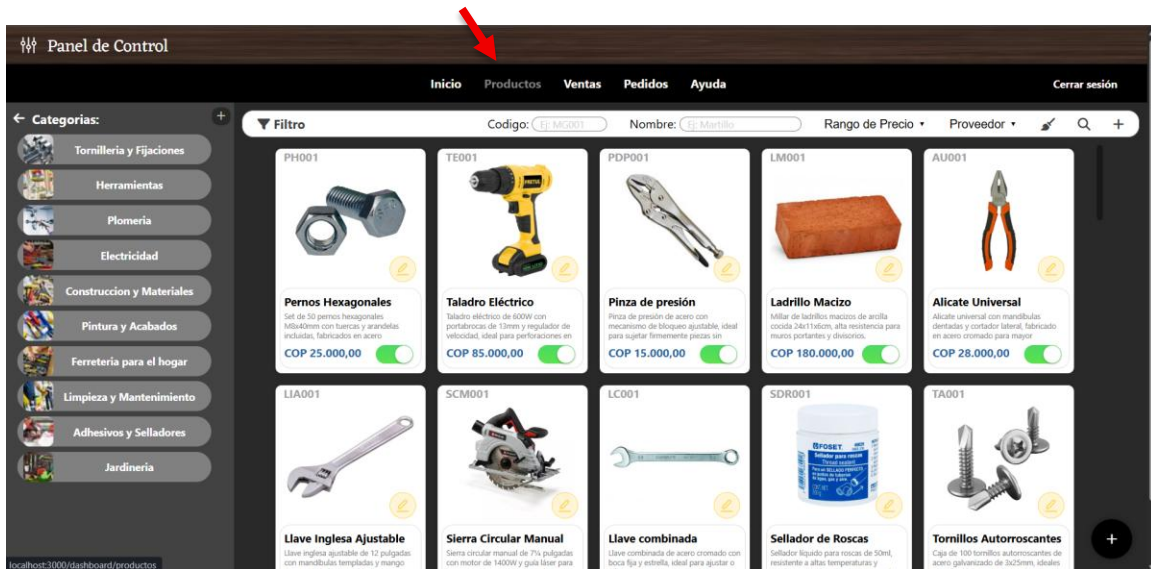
Panel de Control

Inicio Productos Ventas Pedidos Ayuda Cerrar sesión

← Categorias: +

Tornilleria y Fijaciones
Herramientas
Plomeria
Electricidad
Construccion y Materiales
Pintura y Acabados
Ferreteria para el hogar
Limpieza y Mantenimiento
Adhesivos y Selladores
Jardineria

Filtro Codigo: Ej: MG001 Nombre: Ej: Martillo Rango de Precio ▾ Proveedor ▾ +

PH001
Pernos Hexagonales
Set de 50 pernos hexagonales M8x40mm con tuercas y arandelas incluidas, fabricados en acero
COP 25.000,00

TE001
Taladro Eléctrico
Taladro eléctrico de 600W con portabrocas de 13mm y regulador de velocidad, ideal para perforaciones en
COP 85.000,00

PDP001
Pinza de presión
Pinza de presión de acero con mecanismo de bloqueo ajustable, ideal para sujetar firmemente piezas sin
COP 15.000,00

LM001
Ladrillo Macizo
Millar de ladrillos macizos de arcilla cocida 24x11x6cm, alta resistencia para muros portantes y divisorios.
COP 180.000,00

AU001
Alicate Universal
Alicate universal con mandíbulas dentadas y cortador lateral, fabricado en acero cromado para mayor
COP 28.000,00

LIA001
Llave Inglesa Ajustable
Llave inglesa ajustable de 12 pulgadas con mandíbulas templadas y mango

SCM001
Sierra Circular Manual
Sierra circular manual de 7¼ pulgadas con motor de 1400W y guía láser para

LC001
Llave combinada
Llave combinada de acero cromado con boca fija y estrella, ideal para ajustar o

SDR001
Sellador de Roscas
Sellador líquido para roscas de 50ml, resistente a altas temperaturas y

TA001
Tornillos Autorroscantes
Caja de 100 tornillos autorroscantes de acero galvanizado de 3x25mm, ideales

localhost:3000/dashboard/productos